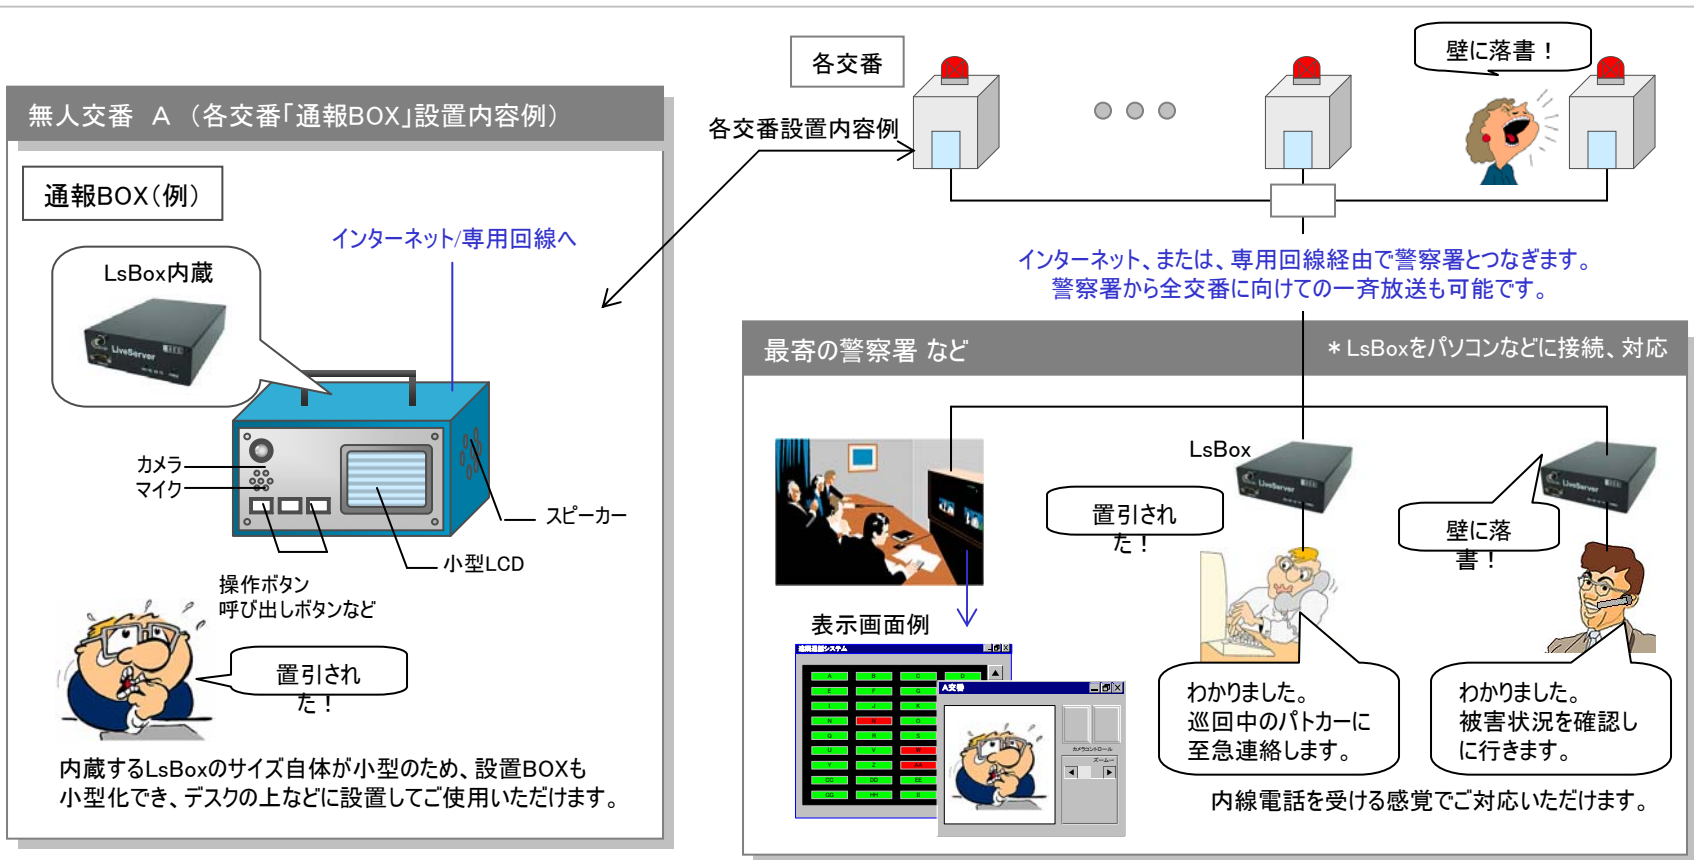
無人交番　A（各交番「通報BOX」設置内容例）

通報BOX（例）

LsBox内蔵

インターネット/専用回線へ

カメラ
マイク

スピーカー

小型LCD

操作ボタン
呼び出しボタンなど

置引きされた！

内蔵するLsBoxのサイズ自体が小型のため、設置BOXも小型化でき、デスクの上などに設置してご使用いただけます。

各交番

各交番設置内容例

壁に落書！

インターネット、または、専用回線経由で警察署とつなぎます。
警察署から全交番に向けての一斉放送も可能です。

最寄の警察署 など

＊LsBoxをパソコンなどに接続、対応

LsBox

表示画面例

置引きされた！

壁に落書！

わかりました。
巡回中のパトカーに至急連絡します。

わかりました。
被害状況を確認しに行きます。

内線電話を受ける感覚でご対応いただけます。